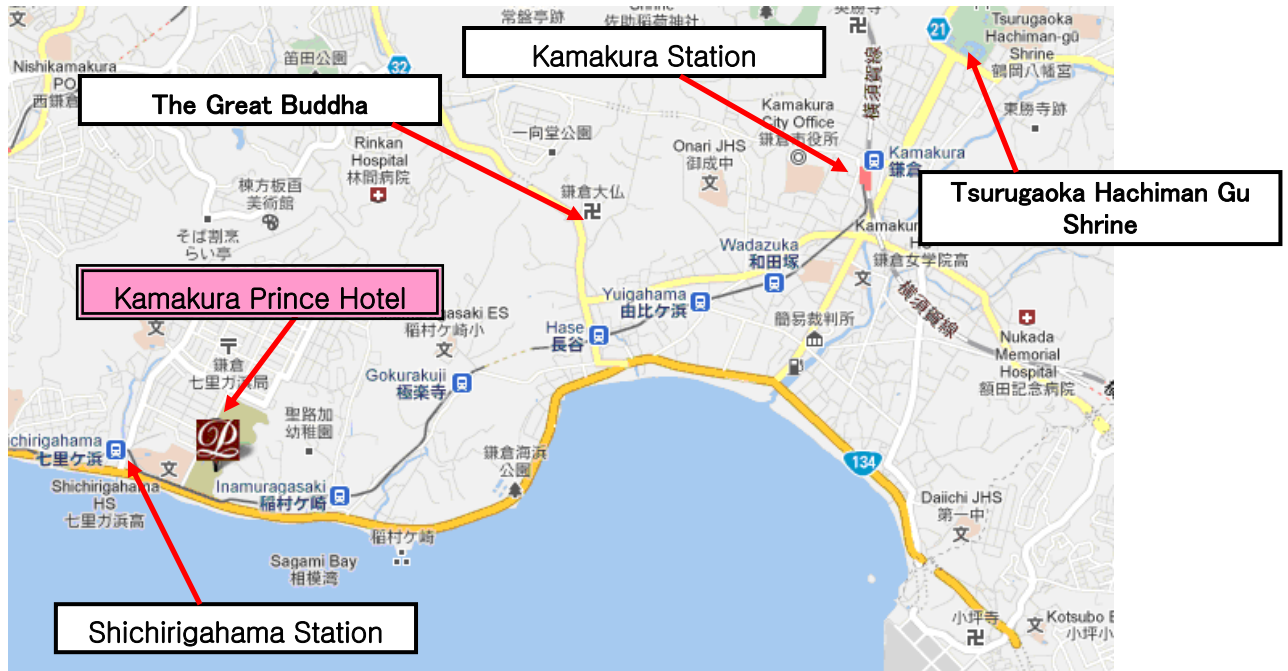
Kamakura Station

The Great Buddha

Tsurugaoka Hachiman Gu Shrine

Kamakura Prince Hotel

Shichirigahama Station

常盤亭跡
佐助稲荷神社
Tsurugaoka Hachiman-gū Shrine
鶴岡八幡宮
21
Nishikamakura
西鎌倉
笛田公園
32
東勝寺跡
Kamakura City Office
鎌倉市役所
一向堂公園
Rinkan Hospital
林間病院
Onari JHS
御成中
Kamakura
鎌倉
棟方板画美術館
鎌倉大仏
そば割烹らい亭
Wadazuka
和田塚
Kamakura
鎌倉女学院高
横須賀線
Yuigahama
由比ケ浜
asaki ES
稲村ケ崎小
Hase
長谷
簡易裁判所
Nukada Memorial Hospital
額田記念病院
鎌倉七里ガ浜局
Gokurakuji
極楽寺
聖路加幼稚園
鎌倉海浜公園
hichirigahama
七里ケ浜
Shichirigahama HS
七里ガ浜高
Inamuragasaki
稲村ケ崎
134
Daiichi JHS
第一中
稲村ケ崎
Sagami Bay
相模湾
小坪寺
Kotsubo
小坪小